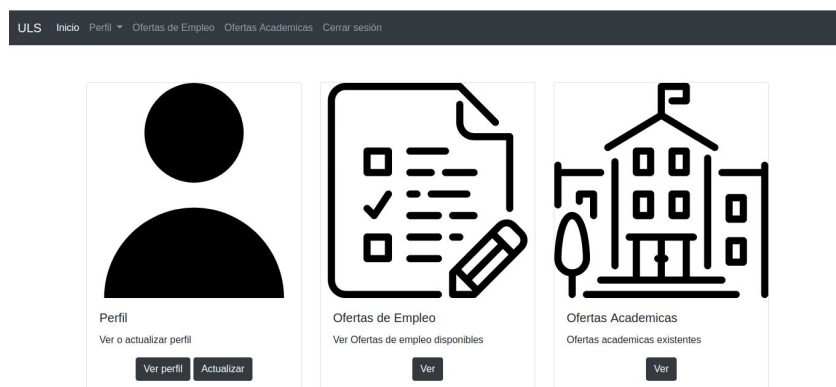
ULS Inicio Perfil ▾ Ofertas de Empleo Ofertas Academicas Cerrar sesión

Perfil

Ver o actualizar perfil

Ver perfil Actualizar

Ofertas de Empleo

Ver Ofertas de empleo disponibles

Ver

Ofertas Academicas

Ofertas academicas existentes

Ver